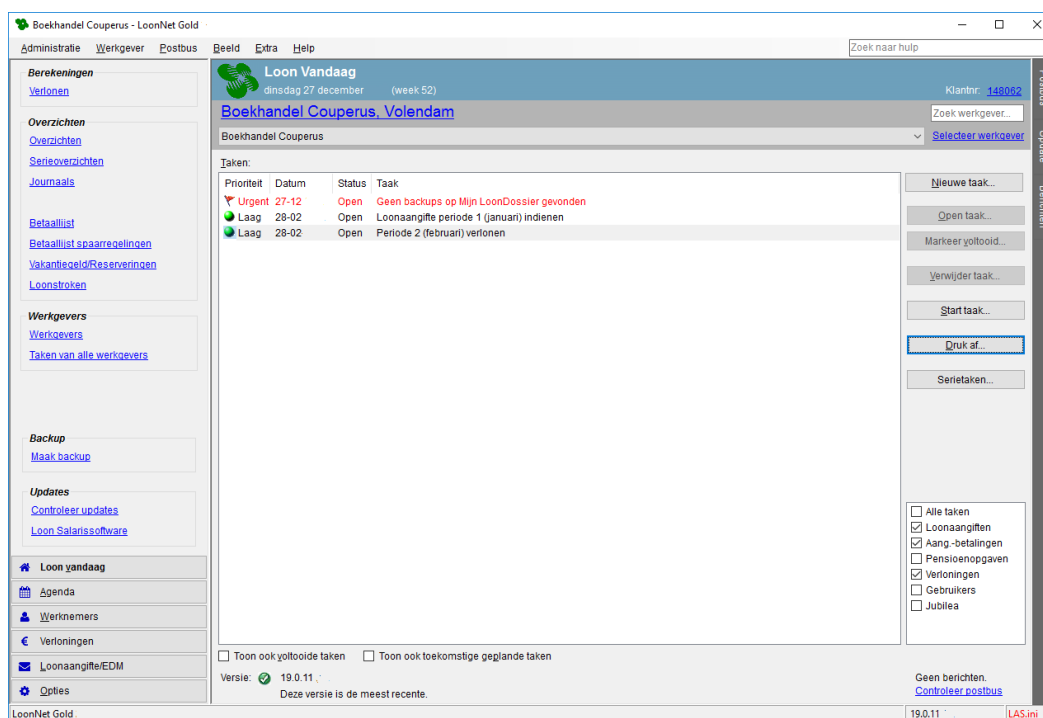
Boekhandel Couperus - LoonNet Gold

Administratie Werkgever Postbus Beeld Extra Help

Zoek naar hulp

Berekeningen
Verlonen

Overzichten
Overzichten
Serieoverzichten
Journaals

Betaallijst
Betaallijst spaarregelingen
Vakantiegeld/Reserveringen
Loonstroken

Werkgevers
Werkgevers
Taken van alle werkgevers

Backup
Maak backup

Updates
Controleer updates
Loon Salarissoftware

Loon vandaag
Agenda
Werknemers
Verloningen
Loonaangifte/EDM
Opties

Loon Vandaag
dinsdag 27 december (week 52)
Klantnr: 148062

Boekhandel Couperus, Volendam
Zoek werkgever...
Boekhandel Couperus
Selecteer werkgever

Taken:

| Prioriteit | Datum | Status | Taak |
|---|---|---|---|
| Urgent | 27-12 | Open | Geen backups op Mijn LoonDossier gevonden |
| Laag | 28-02 | Open | Loonaangifte periode 1 (januari) indienen |
| Laag | 28-02 | Open | Periode 2 (februari) verlonen |

Nieuwe taak...
Open taak...
Markeer voltooid...
Verwijder taak...
Start taak...
Druk af...
Serietaken...

Alle taken
Loonaangiften
Aang.-betalingen
Pensioenopgaven
Verloningen
Gebruikers
Jubilea

Toon ook voltooide taken
Toon ook toekomstige geplande taken

Versie: 19.0.11
Deze versie is de meest recente.

Geen berichten.
Controleer postbus

LoonNet Gold
19.0.11
LAS.ini